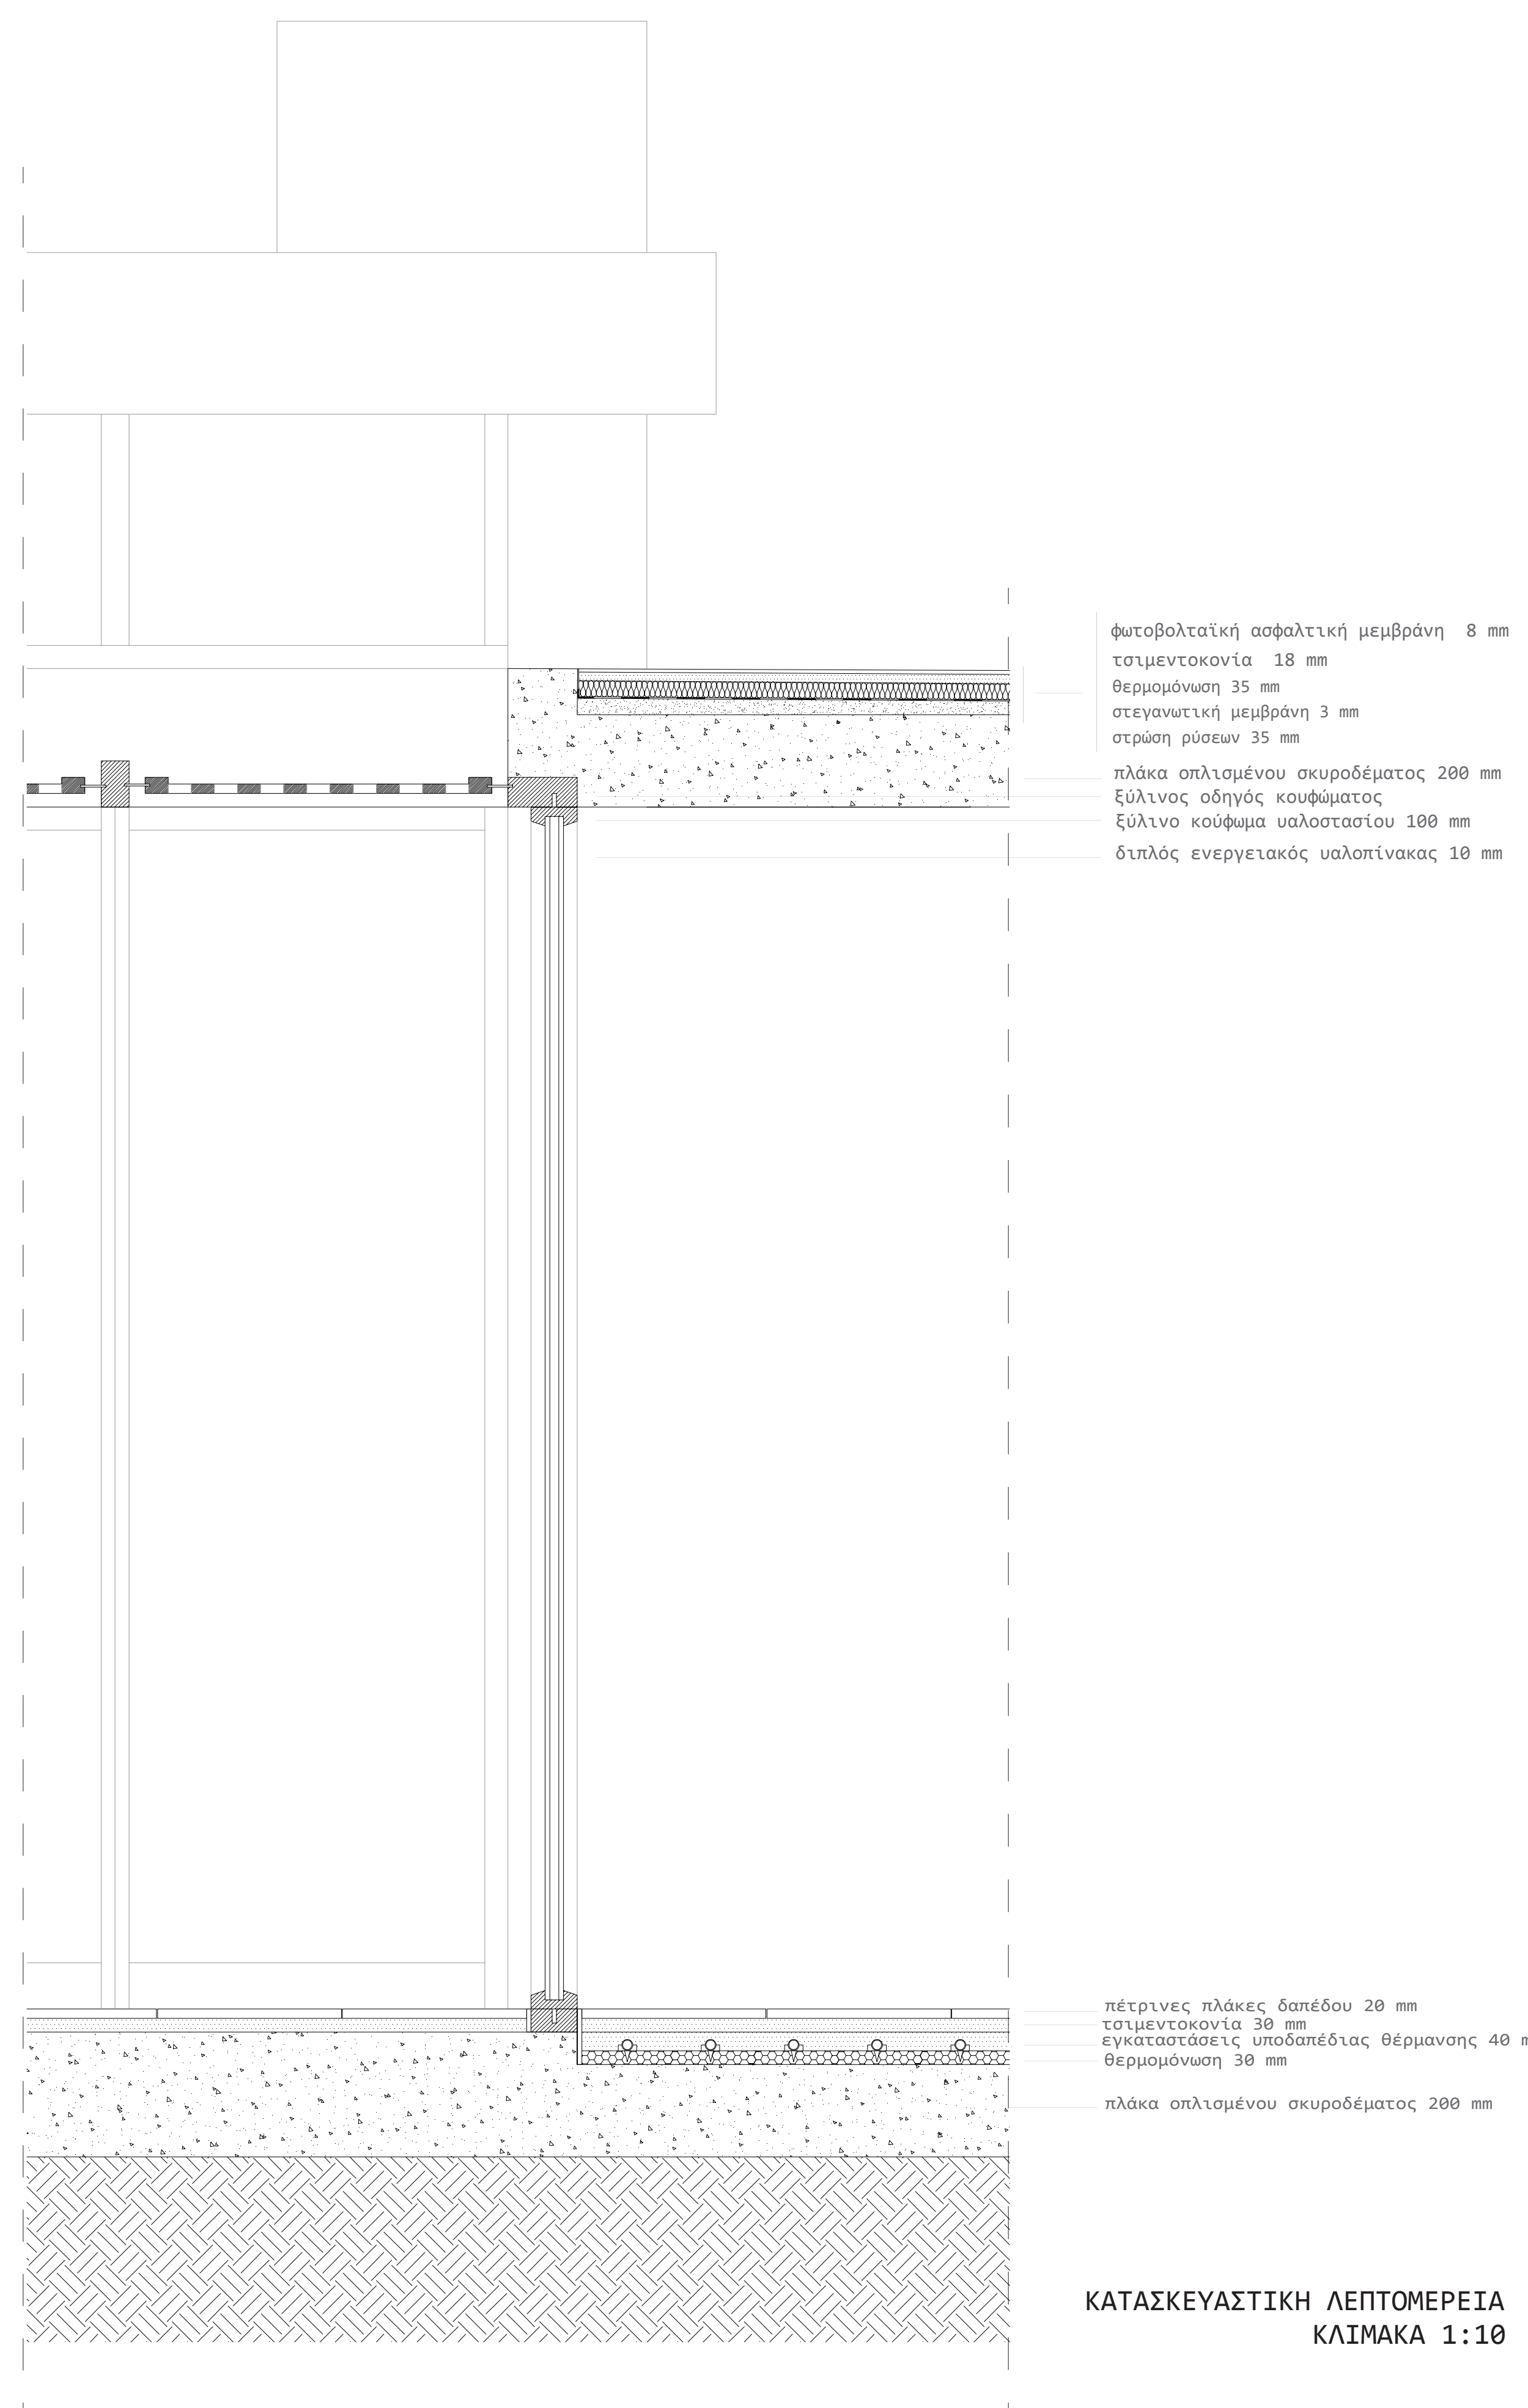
φωτοβολταϊκή ασφαλτική μεμβράνη 8 mm
τσιμεντοκονία 18 mm
θερμομόνωση 35 mm
στεγανωτική μεμβράνη 3 mm
στρώση ρύσεων 35 mm
πλάκα οπλισμένου σκυροδέματος 200 mm
ξύλινος οδηγός κουφώματος
ξύλινο κούφωμα υαλοστασίου 100 mm
διπλός ενεργειακός υαλοπίνακας 10 mm

πέτρινες πλάκες δαπέδου 20 mm
τσιμεντοκονία 30 mm
εγκαταστάσεις υποδαπέδιας θέρμανσης 40 m
θερμομόνωση 30 mm
πλάκα οπλισμένου σκυροδέματος 200 mm

ΚΑΤΑΣΚΕΥΑΣΤΙΚΗ ΛΕΠΤΟΜΕΡΕΙΑ
ΚΛΙΜΑΚΑ 1:10